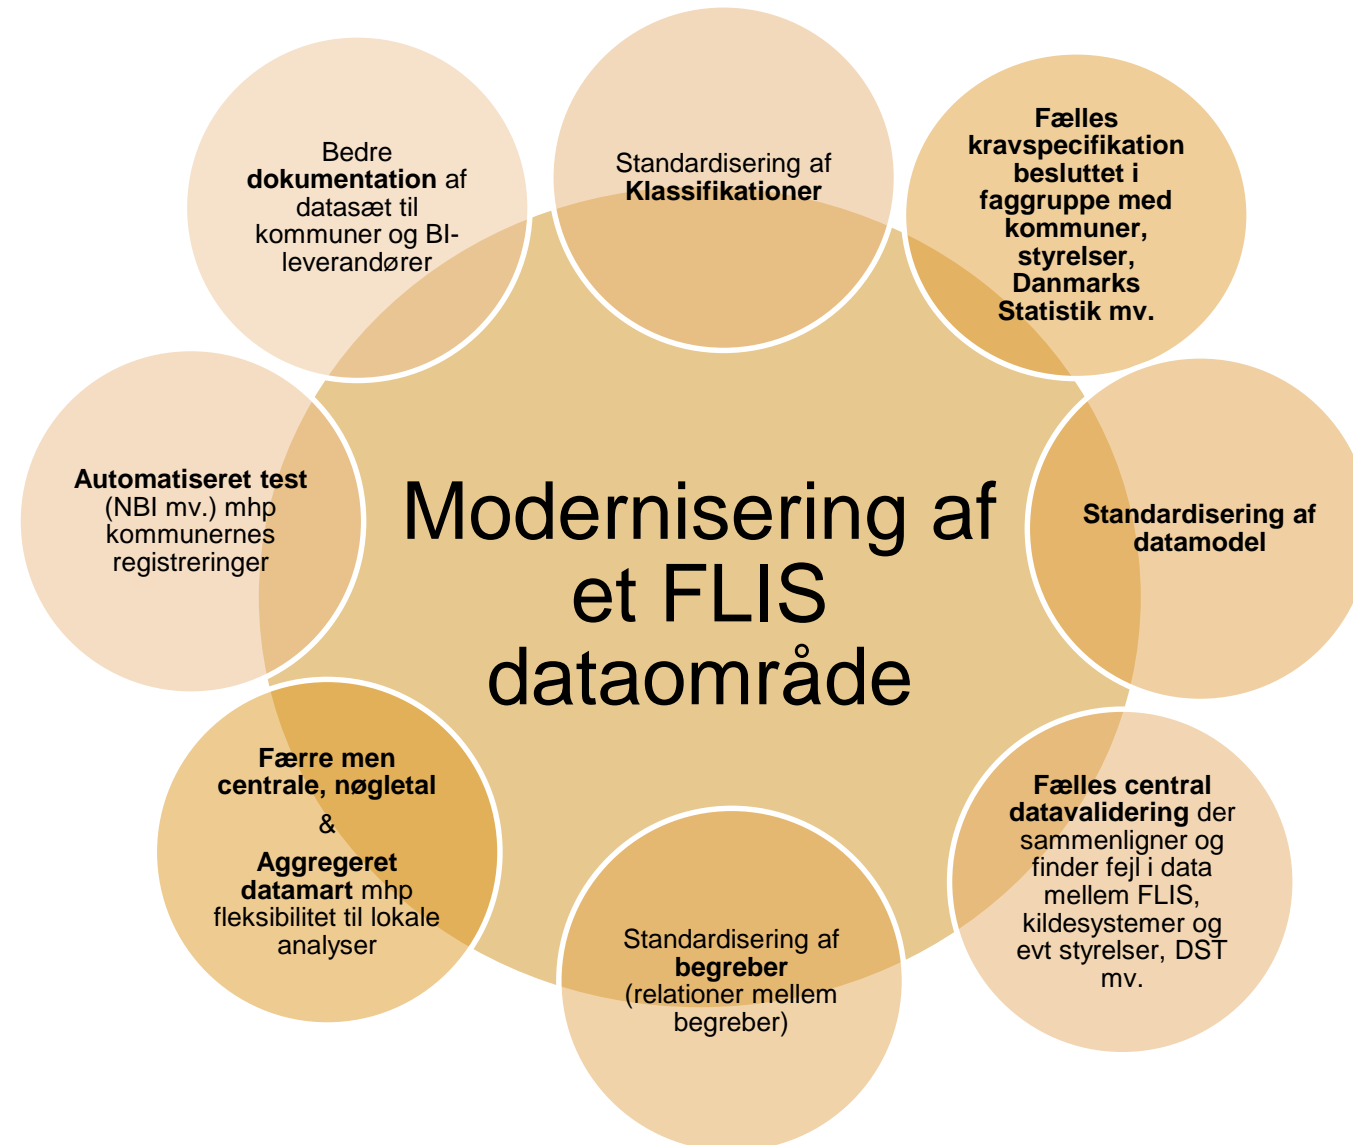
Standardisering af Klassifikationer

Fælles kravspecifikation besluttet i faggruppe med kommuner, styrelser, Danmarks Statistik mv.

Standardisering af datamodel

Fælles central datavalidering der sammenligner og finder fejl i data mellem FLIS, kildesystemer og evt styrelser, DST mv.

Standardisering af begreber (relationer mellem begreber)

Færre men centrale, nøgletal & Aggregeret datamart mhp fleksibilitet til lokale analyser

Automatiseret test (NBI mv.) mhp kommunernes registreringer

Bedre dokumentation af datasæt til kommuner og BI-leverandører

Modernisering af et FLIS dataområde